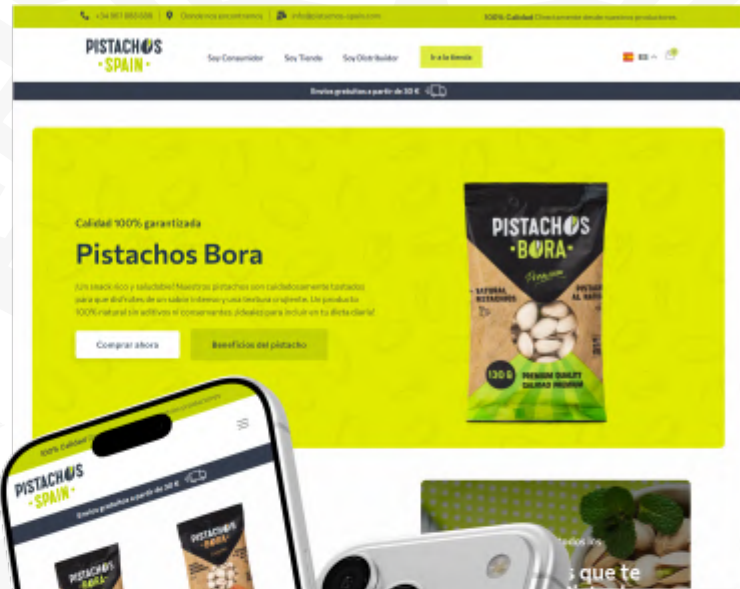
+34 917 880 008 | Dónde nos encontramos | info@pistachos-spain.com

100% Calidad Directamente desde nuestros productores

PISTACHOS SPAIN

Soy Consumidor Soy Tienda Soy Distribuidor Ir a la tienda

ES

Envíos gratuitos a partir de 30 €

Calidad 100% garantizada

Pistachos Bora

¡Un snack rico y saludable! Nuestros pistachos son cuidadosamente tostados para que disfrutes de un sabor intenso y una textura crujiente. Un producto 100% natural sin aditivos ni conservantes. ¡Ideales para incluir en tu dieta diaria!

Comprar ahora

Beneficios del pistacho

PISTACHOS BORA

Premium

NATURAL ROASTED

PISTACHO AL NATURAL

130 G

PREMIUM QUALITY CALIDAD PREMIUM

100% Calidad

PISTACHOS SPAIN

Envíos gratuitos a partir de 30 €

PISTACHOS BORA

PISTACHOS BORA

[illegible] todos los

s que te